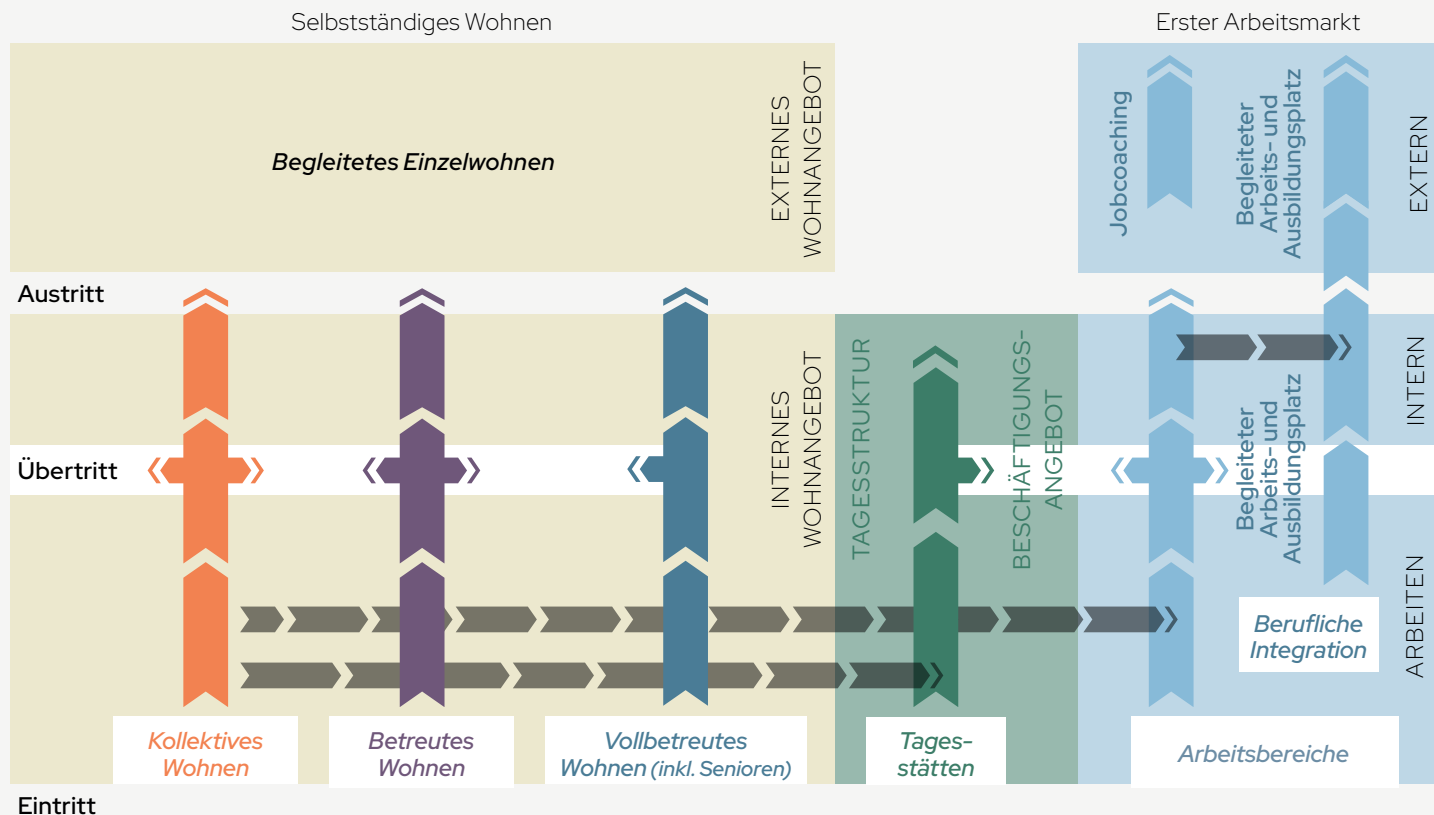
Selbstständiges Wohnen

Erster Arbeitsmarkt

Begleitetes Einzelwohnen

EXTERNES WOHNANGEBOT

Jobcoaching

Begleiteter Arbeits- und Ausbildungsplatz

EXTERN

Austritt

INTERN

INTERNES WOHNANGEBOT

TAGESSTRUKTUR

BESCHÄFTIGUNGS-ANGEBOT

Begleiteter Arbeits- und Ausbildungsplatz

Übertritt

ARBEITEN

Berufliche Integration

Kollektives Wohnen

Betreutes Wohnen

Vollbetreutes Wohnen (inkl. Senioren)

Tages-stätten

Arbeitsbereiche

Eintritt